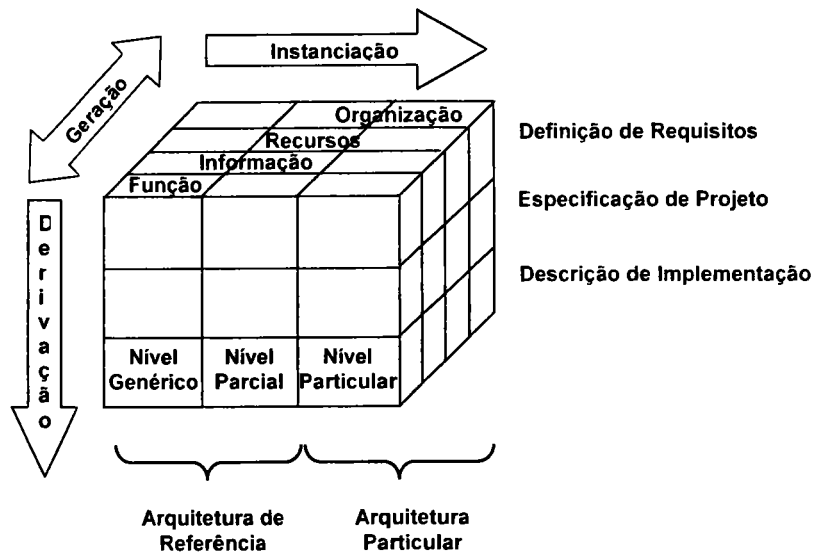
Instanciação

Geração

Organização
Recursos
Informação
Função

Definição de Requisitos

Especificação de Projeto

Descrição de Implementação

D
e
r
i
v
a
ç
ã
o

Nível Genérico | Nível Parcial | Nível Particular

Arquitetura de Referência

Arquitetura Particular